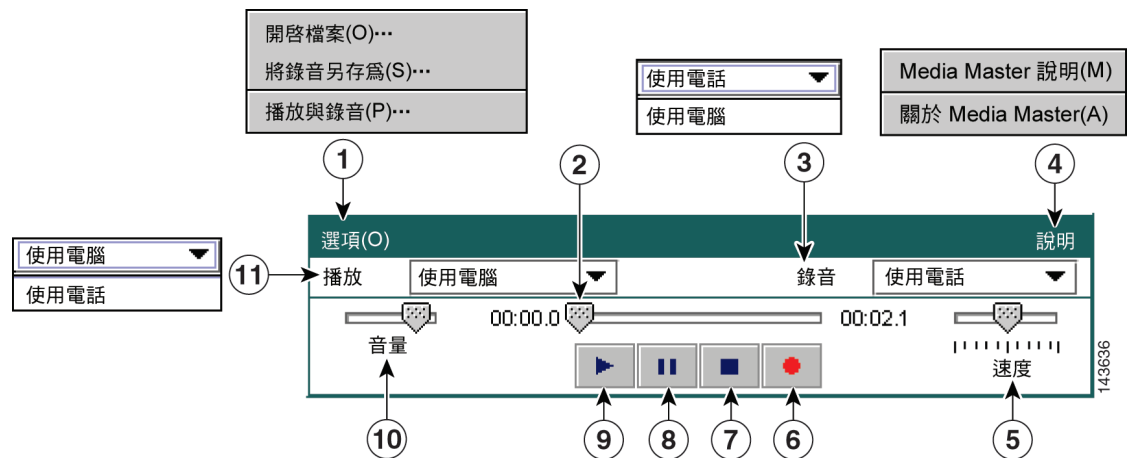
開啓檔案(O)…
將錄音另存爲(S)…
播放與錄音(P)…

使用電話
使用電腦

Media Master 說明(M)
關於 Media Master(A)

1
2
3
4

選項(O)
說明

使用電腦
使用電話

11
播放
使用電腦
錄音
使用電話

00:00.0
00:02.1
音量
速度

143636

10
9
8
7
6
5